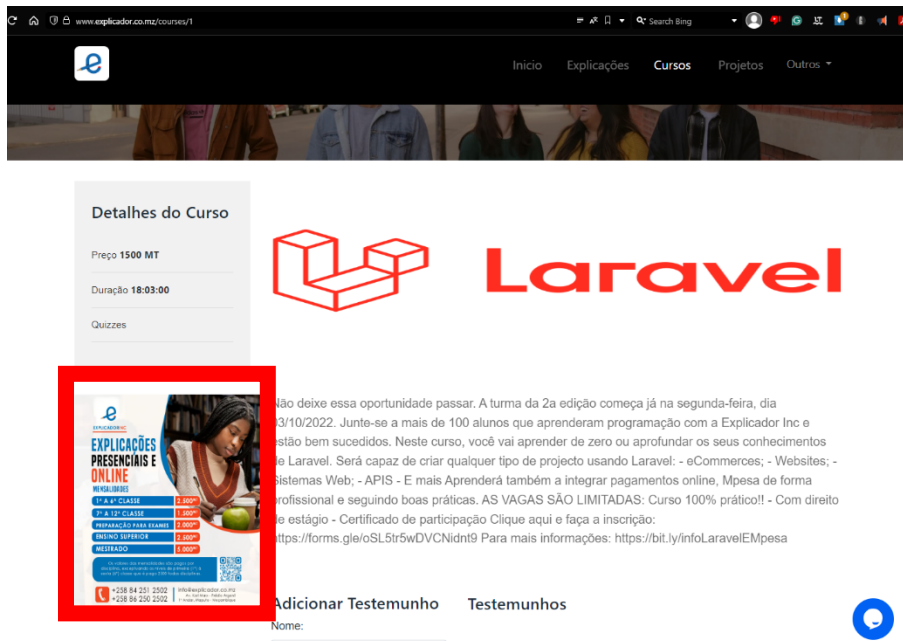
www.explicador.co.mz/courses/1

Search Bing

e

Inicio Explicações Cursos Projetos Outros

Detalhes do Curso

Preço 1500 MT

Duração 18:03:00

Quizzes

Laravel

EXPLICADOR INC

EXPLICAÇÕES PRESENCIAIS E ONLINE

MENSALIDADES

| 1ª A 6ª CLASSE | 2.500,00 |
|---|---|
| 7ª A 12ª CLASSE | 1.500,00 |
| PREPARAÇÃO PARA EXAMES | 2.000,00 |
| ENSINO SUPERIOR | 2.500,00 |
| MESTRADO | 5.000,00 |

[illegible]

+258 84 251 2502
+258 86 250 2502

info@explicador.co.mz

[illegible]

Não deixe essa oportunidade passar. A turma da 2a edição começa já na segunda-feira, dia 03/10/2022. Junte-se a mais de 100 alunos que aprenderam programação com a Explicador Inc e estão bem sucedidos. Neste curso, você vai aprender de zero ou aprofundar os seus conhecimentos de Laravel. Será capaz de criar qualquer tipo de projecto usando Laravel: - eCommerces; - Websites; - Sistemas Web; - APIS - E mais Aprenderá também a integrar pagamentos online, Mpesa de forma profissional e seguindo boas práticas. AS VAGAS SÃO LIMITADAS: Curso 100% prático!! - Com direito de estágio - Certificado de participação Clique aqui e faça a inscrição: https://forms.gle/oSL5tr5wDVCNidnt9 Para mais informações: https://bit.ly/infoLaravelEMpesa

Adicionar Testemunho

Nome:

Testemunhos